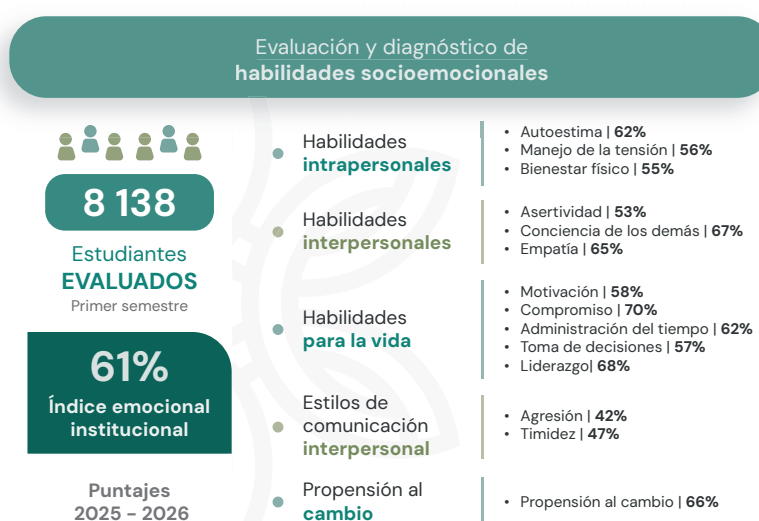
Evaluación y diagnóstico de
habilidades socioemocionales

8 138
Estudiantes
EVALUADOS
Primer semestre

61%
Índice emocional institucional

Puntajes
2025 - 2026

Habilidades
intrapersonales

- Autoestima | 62%
- Manejo de la tensión | 56%
- Bienestar físico | 55%

Habilidades
interpersonales

- Asertividad | 53%
- Conciencia de los demás | 67%
- Empatía | 65%

Habilidades
para la vida

- Motivación | 58%
- Compromiso | 70%
- Administración del tiempo | 62%
- Toma de decisiones | 57%
- Liderazgo| 68%

Estilos de
comunicación
interpersonal

- Agresión | 42%
- Timidez | 47%

Propensión al
cambio

- Propensión al cambio | 66%